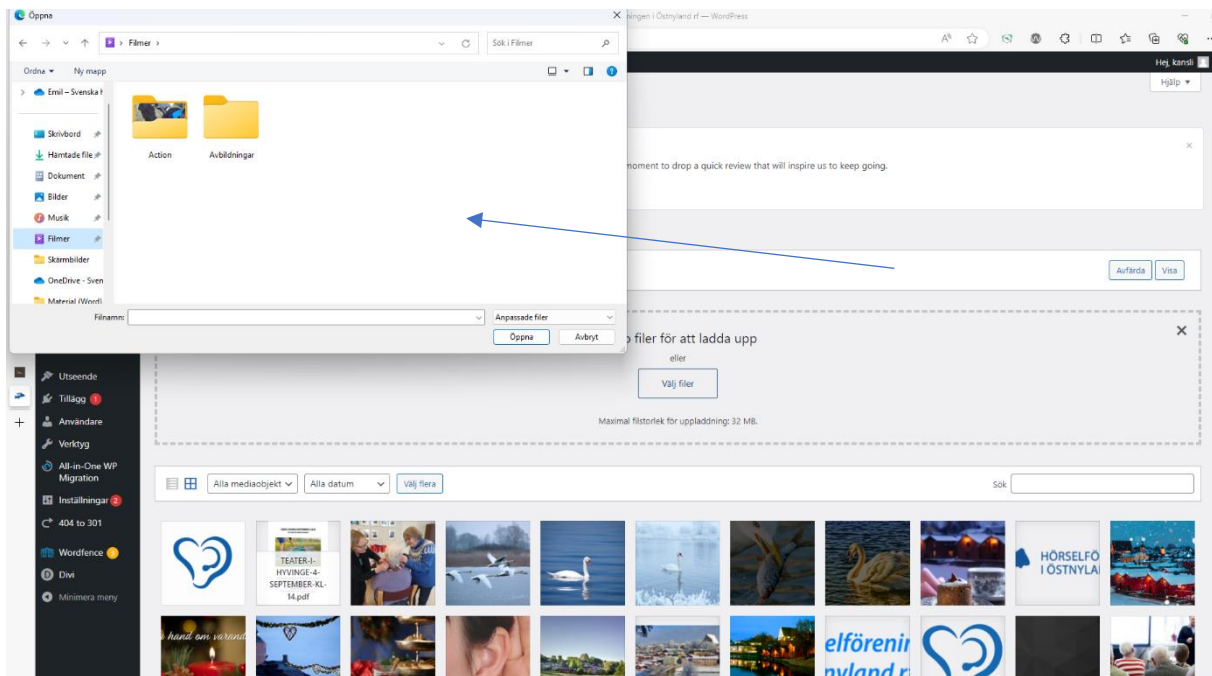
Öppna

ingen i Östnyland rf — WordPress

Filmer ›

Sök i Filmer

Ordna ▾ Ny mapp

Emil – Svenska H

Skrivbord
Hämtade file
Dokument
Bilder
Musik
Filmer
Skärmbilder
OneDrive - Sven
Material (Word)

Action

Avbildningar

Filnamn:

Anpassade filer

Öppna

Avbryt

Hej, kansli

Hjälp ▾

moment to drop a quick review that will inspire us to keep going.

Avfärda

Visa

filer för att ladda upp

eller

Välj filer

Maximal filstorlek för uppladdning: 32 MB.

Utseende
Tillägg 1
Användare
Verktyg
All-in-One WP Migration
Inställningar 2
404 to 301
Wordfence
Divi
Minimera meny

Alla mediaobjekt

Alla datum

Välj flera

Sök

TEATER-I-HYVINGE-4-SEPTEMBER-KL-14.pdf

HÖRSELFÖ I ÖSTNYLA

hand om varand

elförenir nyland r